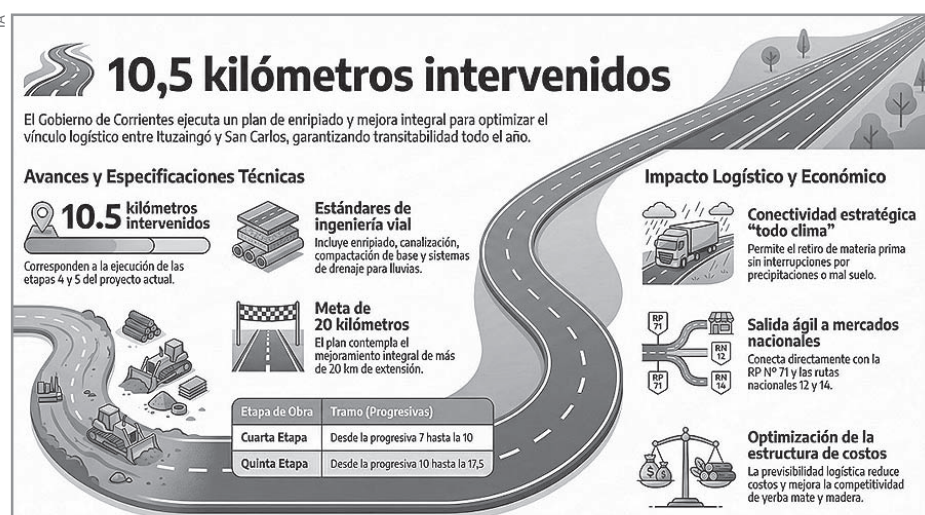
10,5 kilómetros intervenidos

El Gobierno de Corrientes ejecuta un plan de enripiado y mejora integral para optimizar el vínculo logístico entre Ituzaingó y San Carlos, garantizando transitabilidad todo el año.

Avances y Especificaciones Técnicas

10.5 kilómetros intervenidos

Corresponden a la ejecución de las etapas 4 y 5 del proyecto actual.

Estándares de ingeniería vial

Incluye enripiado, canalización, compactación de base y sistemas de drenaje para lluvias.

Meta de 20 kilómetros

El plan contempla el mejoramiento integral de más de 20 km de extensión.

| Etapa de Obra | Tramo (Progresivas) |
|---|---|
| Cuarta Etapa | Desde la progresiva 7 hasta la 10 |
| Quinta Etapa | Desde la progresiva 10 hasta la 17,5 |

Impacto Logístico y Económico

Conectividad estratégica "todo clima"

Permite el retiro de materia prima sin interrupciones por precipitaciones o mal suelo.

RP 71

RN 12

RP 71

RN 14

Salida ágil a mercados nacionales

Conecta directamente con la RP N° 71 y las rutas nacionales 12 y 14.

Optimización de la estructura de costos

La previsibilidad logística reduce costos y mejora la competitividad de yerba mate y madera.